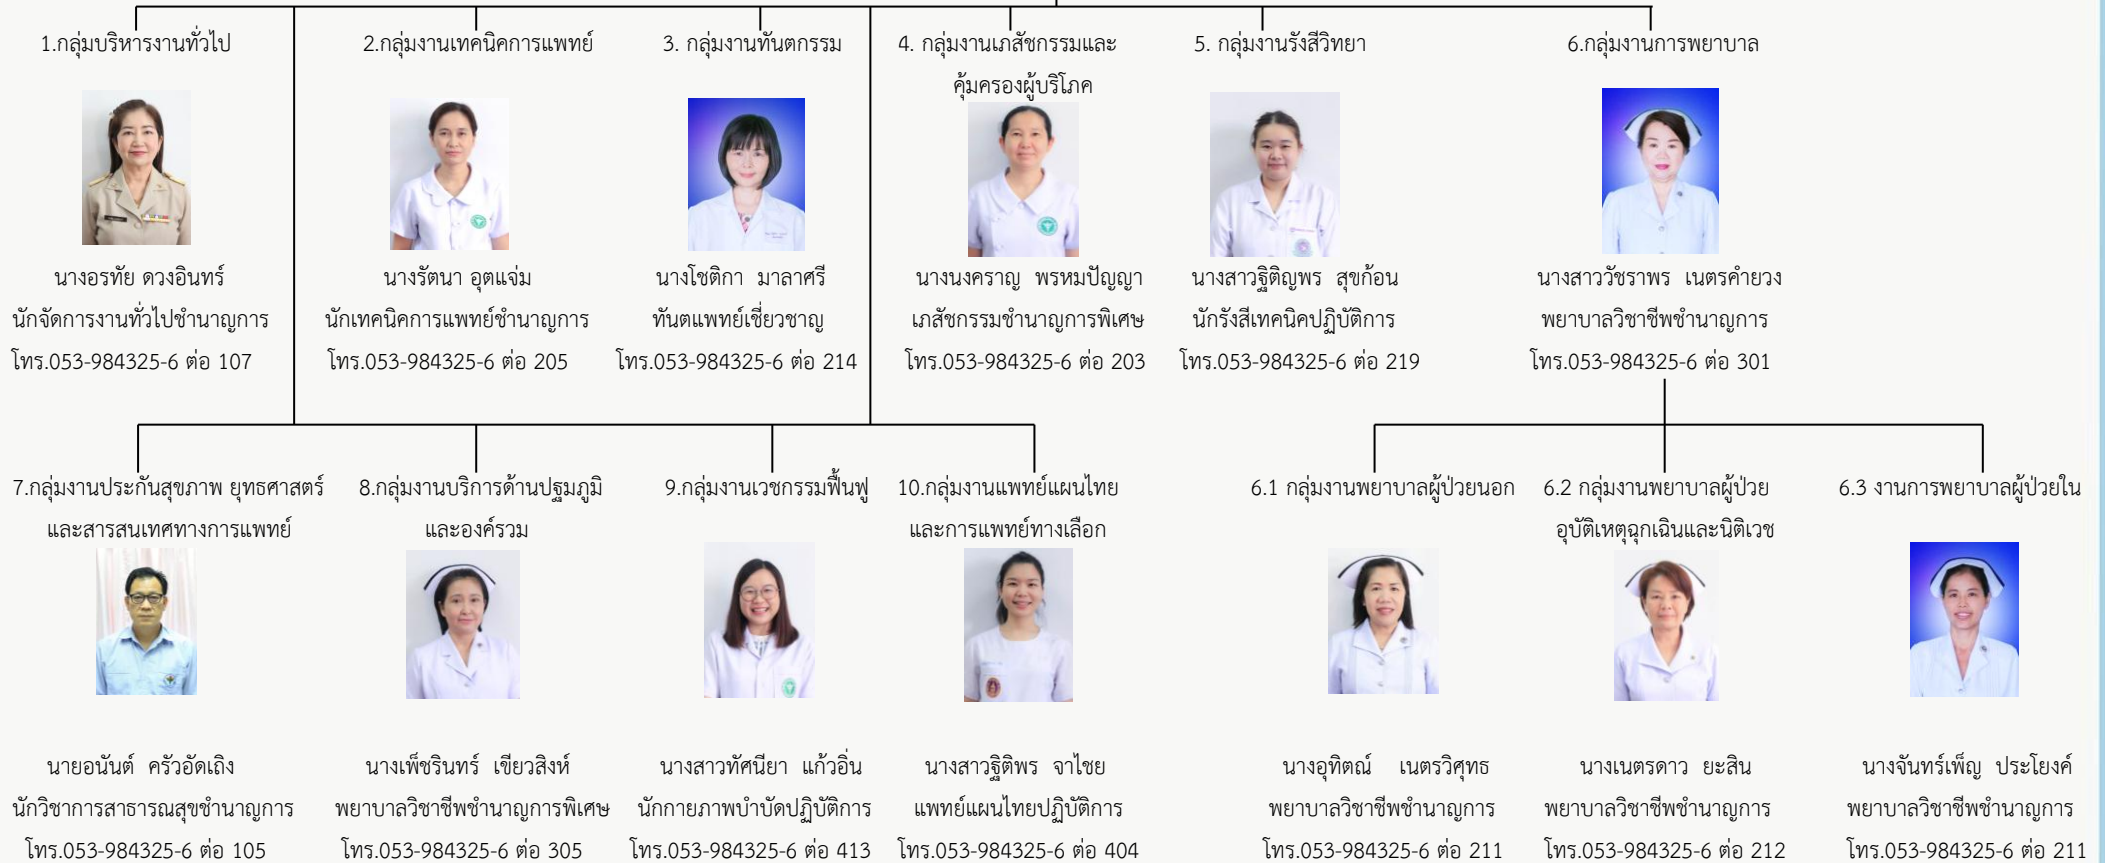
1.กลุ่มบริหารงานทั่วไป

นางอรทัย ดวงอินทร์
นักจัดการงานทั่วไปชำนาญการ
โทร.053-984325-6 ต่อ 107

2.กลุ่มงานเทคนิคการแพทย์

นางรัตนา อุดแจ่ม
นักเทคนิคการแพทย์ชำนาญการ
โทร.053-984325-6 ต่อ 205

3. กลุ่มงานทันตกรรม

นางโชติกา มาลาศรี
ทันตแพทย์เชี่ยวชาญ
โทร.053-984325-6 ต่อ 214

4. กลุ่มงานเภสัชกรรมและคุ้มครองผู้บริโภค

นางนงคราญ พรหมปัญญา
เภสัชกรรมชำนาญการพิเศษ
โทร.053-984325-6 ต่อ 203

5. กลุ่มงานรังสีวิทยา

นางสาวฐิติญพร สุขก้อน
นักรังสีเทคนิคปฏิบัติการ
โทร.053-984325-6 ต่อ 219

6.กลุ่มงานการพยาบาล

นางสาววัชราพร เนตรคำยวง
พยาบาลวิชาชีพชำนาญการ
โทร.053-984325-6 ต่อ 301

7.กลุ่มงานประกันสุขภาพ ยุทธศาสตร์และสารสนเทศทางการแพทย์

นายอนันต์ ครัวอัดเถิง
นักวิชาการสาธารณสุขชำนาญการ
โทร.053-984325-6 ต่อ 105

8.กลุ่มงานบริการด้านปฐมภูมิและองค์รวม

นางเพ็ชรินทร์ เขียวสิงห์
พยาบาลวิชาชีพชำนาญการพิเศษ
โทร.053-984325-6 ต่อ 305

9.กลุ่มงานเวชกรรมฟื้นฟู

นางสาวทัศนียา แก้วอิ่น
นักกายภาพบำบัดปฏิบัติการ
โทร.053-984325-6 ต่อ 413

10.กลุ่มงานแพทย์แผนไทยและการแพทย์ทางเลือก

นางสาวฐิติพร จาใชย
แพทย์แผนไทยปฏิบัติการ
โทร.053-984325-6 ต่อ 404

6.1 กลุ่มงานพยาบาลผู้ป่วยนอก

นางอุทิตณ์ เนตรวิศุทธ
พยาบาลวิชาชีพชำนาญการ
โทร.053-984325-6 ต่อ 211

6.2 กลุ่มงานพยาบาลผู้ป่วยอุบัติเหตุฉุกเฉินและนิติเวช

นางเนตรดาว ยะสิน
พยาบาลวิชาชีพชำนาญการ
โทร.053-984325-6 ต่อ 212

6.3 งานการพยาบาลผู้ป่วยใน

นางจันทร์เพ็ญ ประโยงค์
พยาบาลวิชาชีพชำนาญการ
โทร.053-984325-6 ต่อ 211